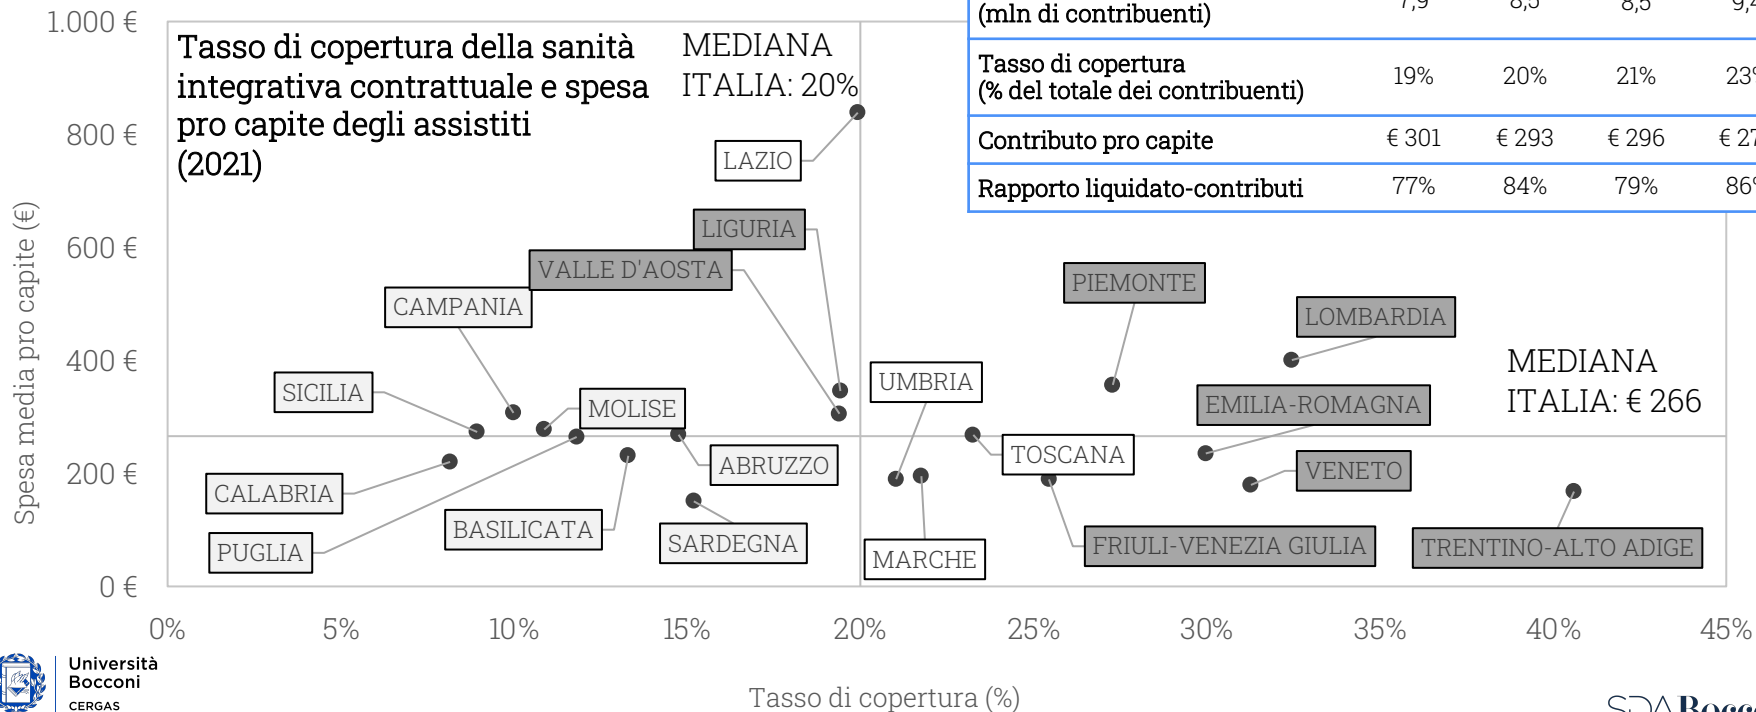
1.000 €
800 €
600 €
400 €
200 €
0 €
Spesa media pro capite (€)

Tasso di copertura della sanità integrativa contrattuale e spesa pro capite degli assistiti (2021)

MEDIANA ITALIA: 20%

MEDIANA ITALIA: € 266

| (mln di contribuenti) | 7,9 | 8,5 | 8,5 | 9,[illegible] |
|---|---|---|---|---|
| Tasso di copertura (% del totale dei contribuenti) | 19% | 20% | 21% | 23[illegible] |
| Contributo pro capite | € 301 | € 293 | € 296 | € 27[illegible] |
| Rapporto liquidato-contributi | 77% | 84% | 79% | 86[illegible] |

LAZIO
LIGURIA
VALLE D'AOSTA
CAMPANIA
SICILIA
MOLISE
ABRUZZO
CALABRIA
PUGLIA
BASILICATA
SARDEGNA
UMBRIA
MARCHE
TOSCANA
PIEMONTE
LOMBARDIA
EMILIA-ROMAGNA
VENETO
FRIULI-VENEZIA GIULIA
TRENTINO-ALTO ADIGE

0%
5%
10%
15%
20%
25%
30%
35%
40%
45%
Tasso di copertura (%)

Università Bocconi
CERGAS

SDA Bocc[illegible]